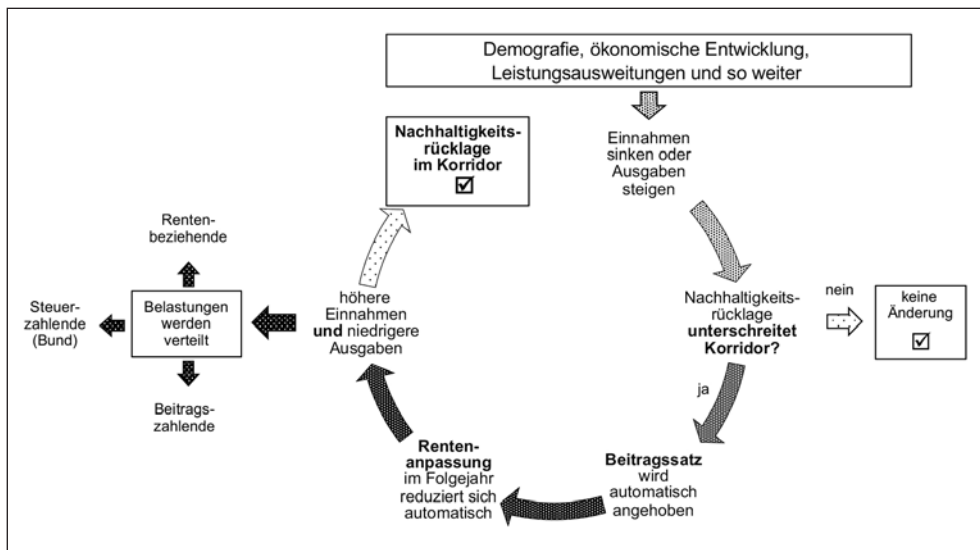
Demografie, ökonomische Entwicklung, Leistungsausweitungen und so weiter

Einnahmen sinken oder Ausgaben steigen

Nachhaltigkeitsrücklage **unterschreitet Korridor?**

nein

keine Änderung
☑

ja

**Beitragssatz** wird automatisch angehoben

**Rentenanpassung** im Folgejahr reduziert sich automatisch

höhere Einnahmen **und** niedrigere Ausgaben

**Nachhaltigkeitsrücklage im Korridor**
☑

Belastungen werden verteilt

Rentenbeziehende

Steuerzahlende (Bund)

Beitragszahlende